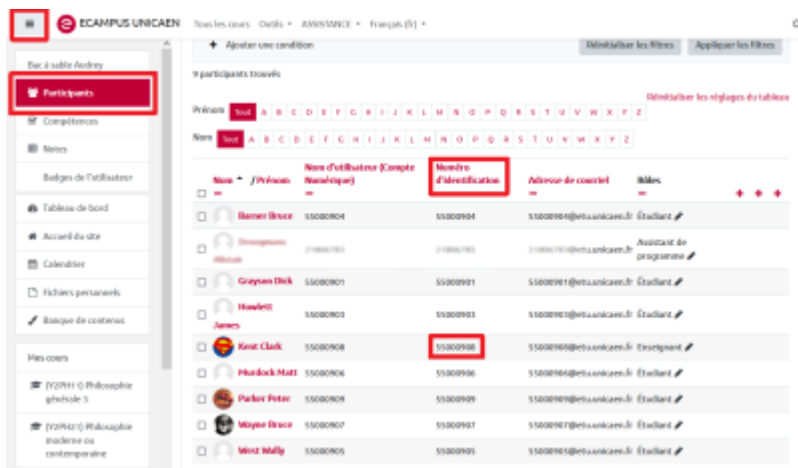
ECAMPUS UNICAEN Tous les cours Outils ▾ ASSISTANCE ▾ Français (fr) ▾

Bac à sable Audrey
Participants
Compétences
Notes
Badges de l'utilisateur
Tableau de bord
Accueil du site
Calendrier
Fichiers personnels
Banque de contenus
Mes cours
[Y2PH1] Philosophie générale 3
[Y2PH21] Philosophie moderne ou contemporaine

+ Ajouter une condition
Réinitialiser les filtres Appliquer les filtres

9 participants trouvés

Réinitialiser les réglages du tableau

Prénom Tout A B C D E F G H I J K L M N O P Q R S T U V W X Y Z
Nom Tout A B C D E F G H I J K L M N O P Q R S T U V W X Y Z

| Nom / Prénom | Nom d'utilisateur (Compte Numérique) | Numéro d'identification | Adresse de courriel | Rôles |
|---|---|---|---|---|
| Barner Bruce | 55000904 | 55000904 | 55000904@etu.unicaen.fr | Étudiant |
| Droogmans Alison | 21806783 | 21806783 | 21806783@etu.unicaen.fr | Assistant de programme |
| Grayson Dick | 55000901 | 55000901 | 55000901@etu.unicaen.fr | Étudiant |
| Howlett James | 55000903 | 55000903 | 55000903@etu.unicaen.fr | Étudiant |
| Kent Clark | 55000908 | 55000908 | 55000908@etu.unicaen.fr | Enseignant |
| Murdock Matt | 55000906 | 55000906 | 55000906@etu.unicaen.fr | Étudiant |
| Parker Peter | 55000909 | 55000909 | 55000909@etu.unicaen.fr | Étudiant |
| Wayne Bruce | 55000907 | 55000907 | 55000907@etu.unicaen.fr | Étudiant |
| West Wally | 55000905 | 55000905 | 55000905@etu.unicaen.fr | Étudiant |